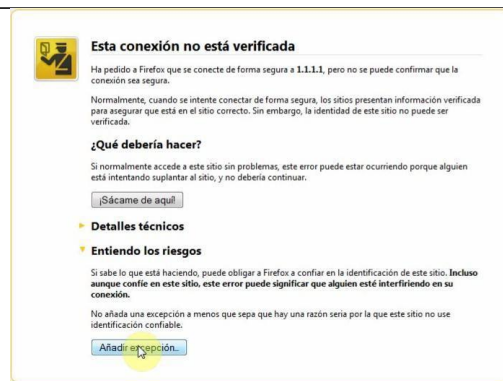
Esta conexión no está verificada

Ha pedido a Firefox que se conecte de forma segura a **1.1.1.1**, pero no se puede confirmar que la conexión sea segura.

Normalmente, cuando se intente conectar de forma segura, los sitios presentan información verificada para asegurar que está en el sitio correcto. Sin embargo, la identidad de este sitio no puede ser verificada.

¿Qué debería hacer?

Si normalmente accede a este sitio sin problemas, este error puede estar ocurriendo porque alguien está intentando suplantar al sitio, y no debería continuar.

¡Sácame de aquí!

Detalles técnicos

Entiendo los riesgos

Si sabe lo que está haciendo, puede obligar a Firefox a confiar en la identificación de este sitio. **Incluso aunque confíe en este sitio, este error puede significar que alguien esté interfiriendo en su conexión.**

No añada una excepción a menos que sepa que hay una razón seria por la que este sitio no use identificación confiable.

Añadir excepción...